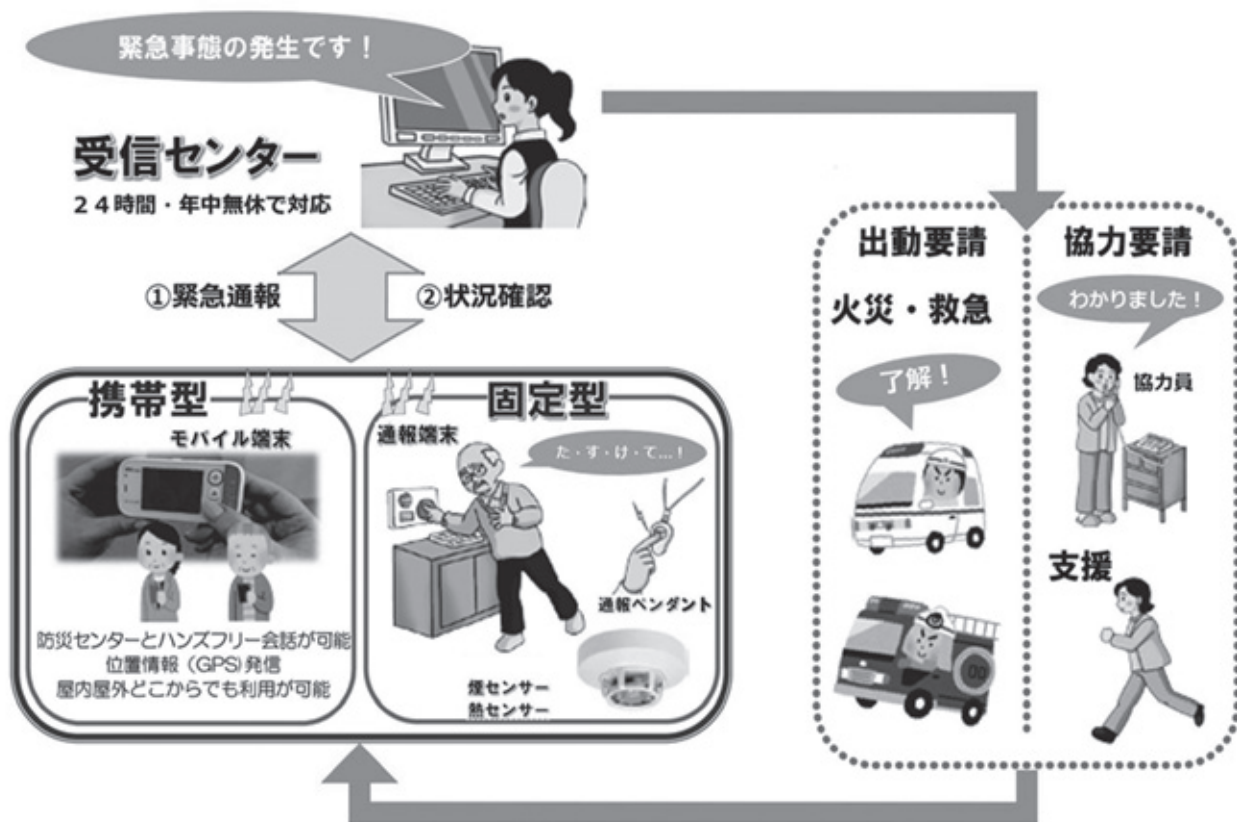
緊急事態の発生です！

受信センター
２４時間・年中無休で対応

①緊急通報
②状況確認

携帯型
モバイル端末
防災センターとハンズフリー会話が可能
位置情報（GPS）発信
屋内屋外どこからでも利用が可能

固定型
通報端末
た・す・け・て…！
通報ペンダント
煙センサー
熱センサー

出動要請
火災・救急
了解！

協力要請
わかりました！
協力員
支援